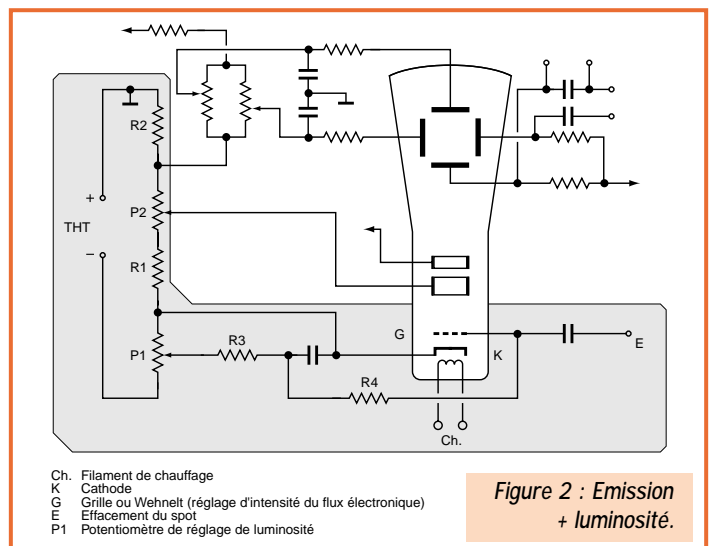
R2
+
THT
−
P2
R1
P1
R3
R4
G
K
E
Ch.

Ch. Filament de chauffage
K Cathode
G Grille ou Wehnelt (réglage d'intensité du flux électronique)
E Effacement du spot
P1 Potentiomètre de réglage de luminosité

Figure 2 : Emission + luminosité.